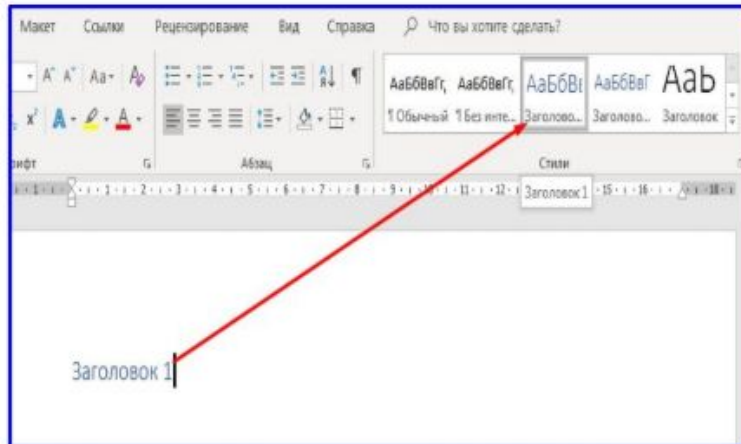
Макет Ссылки Рецензирование Вид Справка Что вы хотите сделать?

A A Aa

AaБбВвГг, AaБбВвГг, AaБбВ AaБбВвГ AaБ

¶ Обычный ¶ Без инте... Заголово... Заголово... Заголовок

Шрифт Абзац Стили

Заголовок 1

Заголовок 1